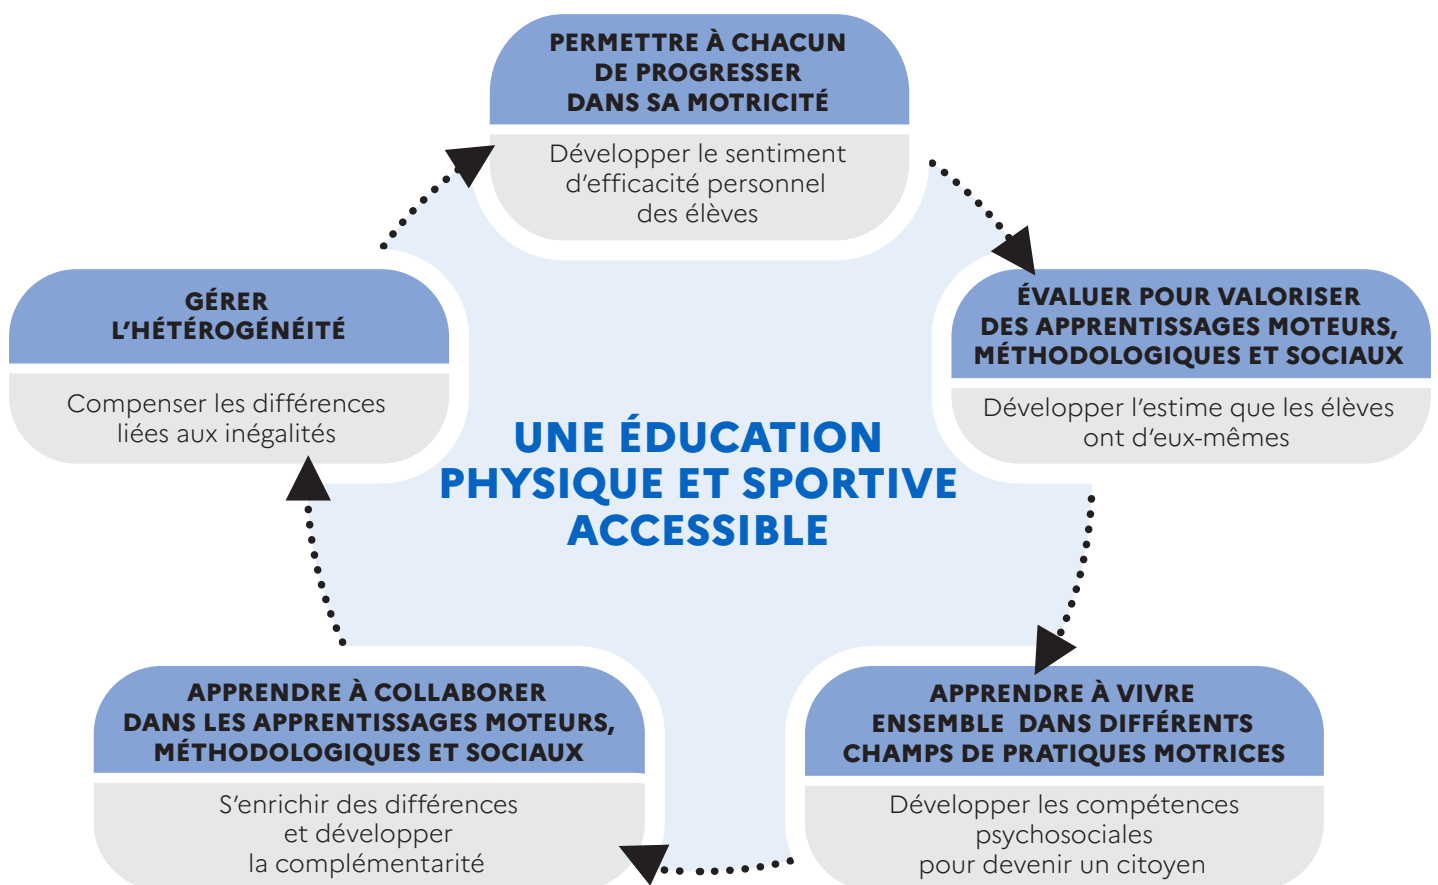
PERMETTRE À CHACUN DE PROGRESSER DANS SA MOTRICITÉ

Développer le sentiment d'efficacité personnel des élèves

ÉVALUER POUR VALORISER DES APPRENTISSAGES MOTEURS, MÉTHODOLOGIQUES ET SOCIAUX

Développer l'estime que les élèves ont d'eux-mêmes

APPRENDRE À VIVRE ENSEMBLE DANS DIFFÉRENTS CHAMPS DE PRATIQUES MOTRICES

Développer les compétences psychosociales pour devenir un citoyen

APPRENDRE À COLLABORER DANS LES APPRENTISSAGES MOTEURS, MÉTHODOLOGIQUES ET SOCIAUX

S'enrichir des différences et développer la complémentarité

GÉRER L'HÉTÉROGÉNÉITÉ

Compenser les différences liées aux inégalités

UNE ÉDUCATION PHYSIQUE ET SPORTIVE ACCESSIBLE